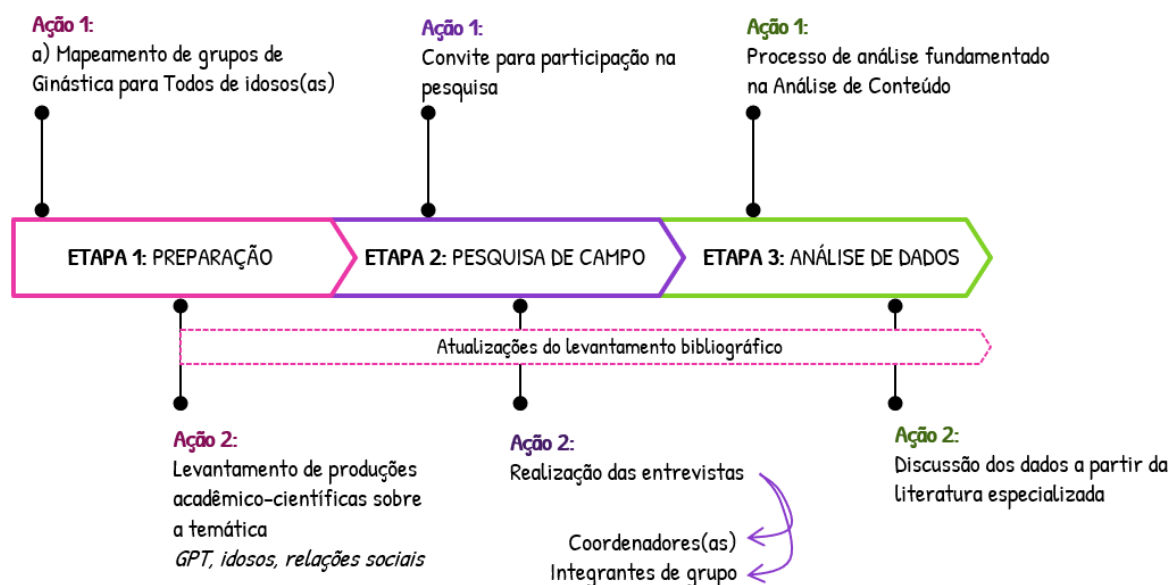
Ação 1:
a) Mapeamento de grupos de Ginástica para Todos de idosos(as)

Ação 1:
Convite para participação na pesquisa

Ação 1:
Processo de análise fundamentado na Análise de Conteúdo

ETAPA 1: PREPARAÇÃO

ETAPA 2: PESQUISA DE CAMPO

ETAPA 3: ANÁLISE DE DADOS

Atualizações do levantamento bibliográfico

Ação 2:
Levantamento de produções acadêmico-científicas sobre a temática
GPT, idosos, relações sociais

Ação 2:
Realização das entrevistas

Coordenadores(as)
Integrantes de grupo

Ação 2:
Discussão dos dados a partir da literatura especializada